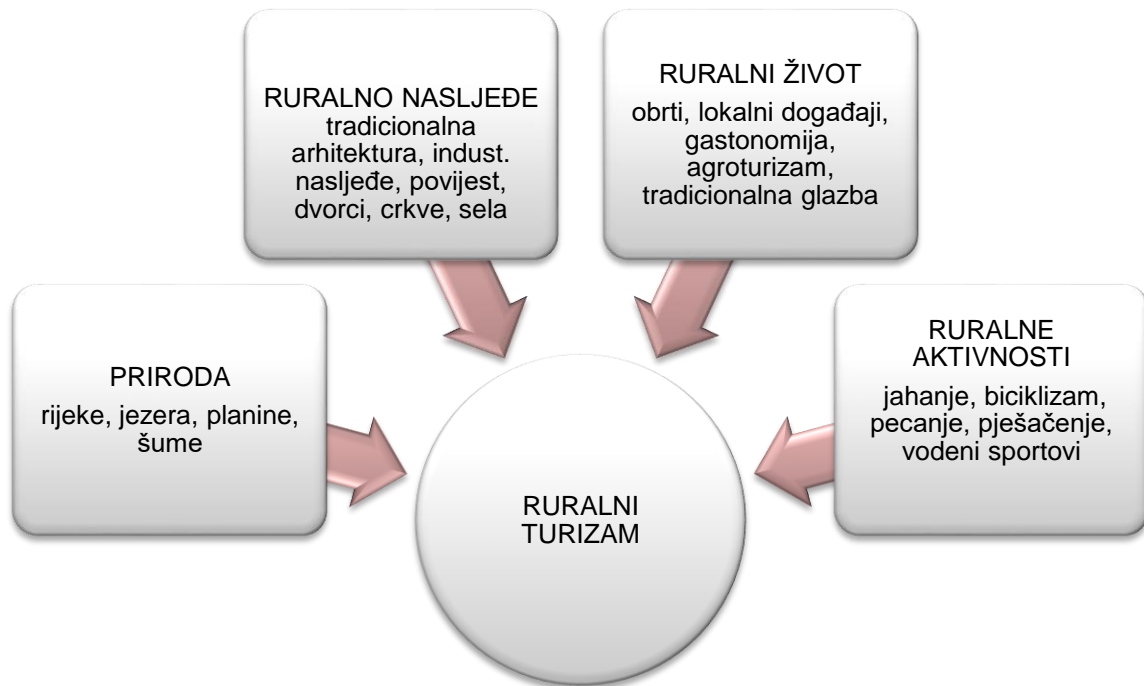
RURALNO NASLJEĐE
tradicionalna arhitektura, indust. nasljeđe, povijest, dvorci, crkve, sela

RURALNI ŽIVOT
obrti, lokalni događaji, gastonomija, agroturizam, tradicionalna glazba

PRIRODA
rijeke, jezera, planine, šume

RURALNE AKTIVNOSTI
jahanje, biciklizam, pecanje, pješačenje, vodeni sportovi

RURALNI TURIZAM